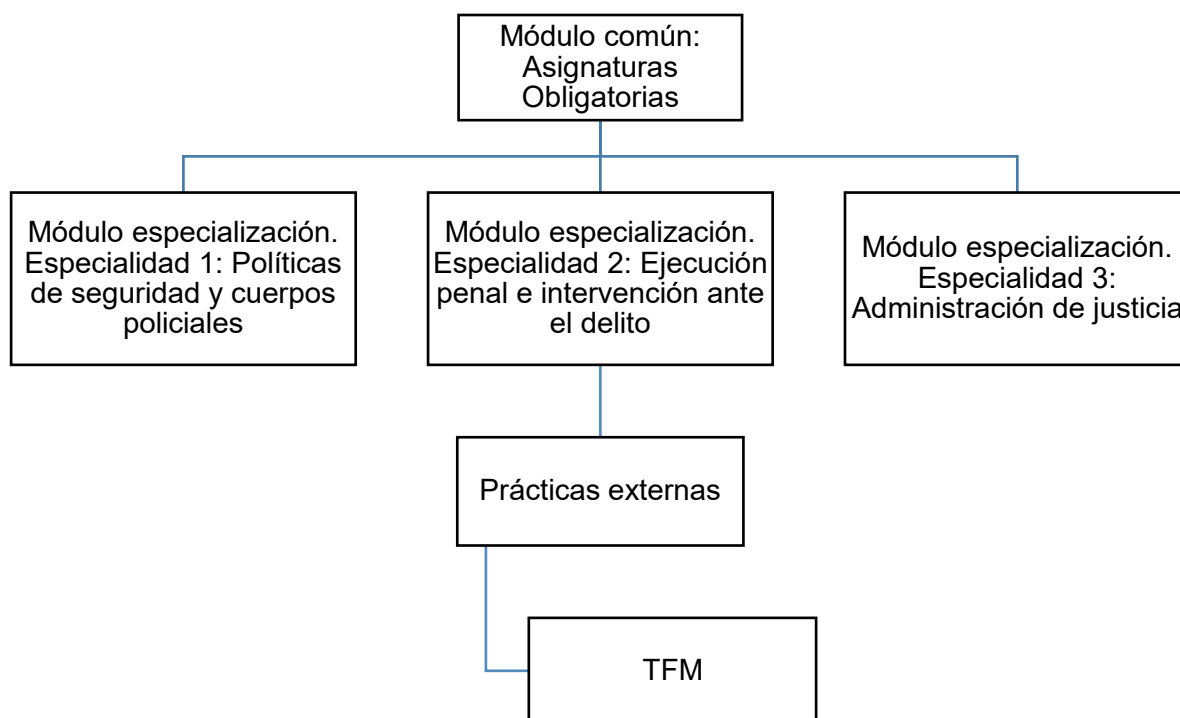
Módulo común: Asignaturas Obligatorias

Módulo especialización. Especialidad 1: Políticas de seguridad y cuerpos policiales

Módulo especialización. Especialidad 2: Ejecución penal e intervención ante el delito

Módulo especialización. Especialidad 3: Administración de justicia

Prácticas externas

TFM